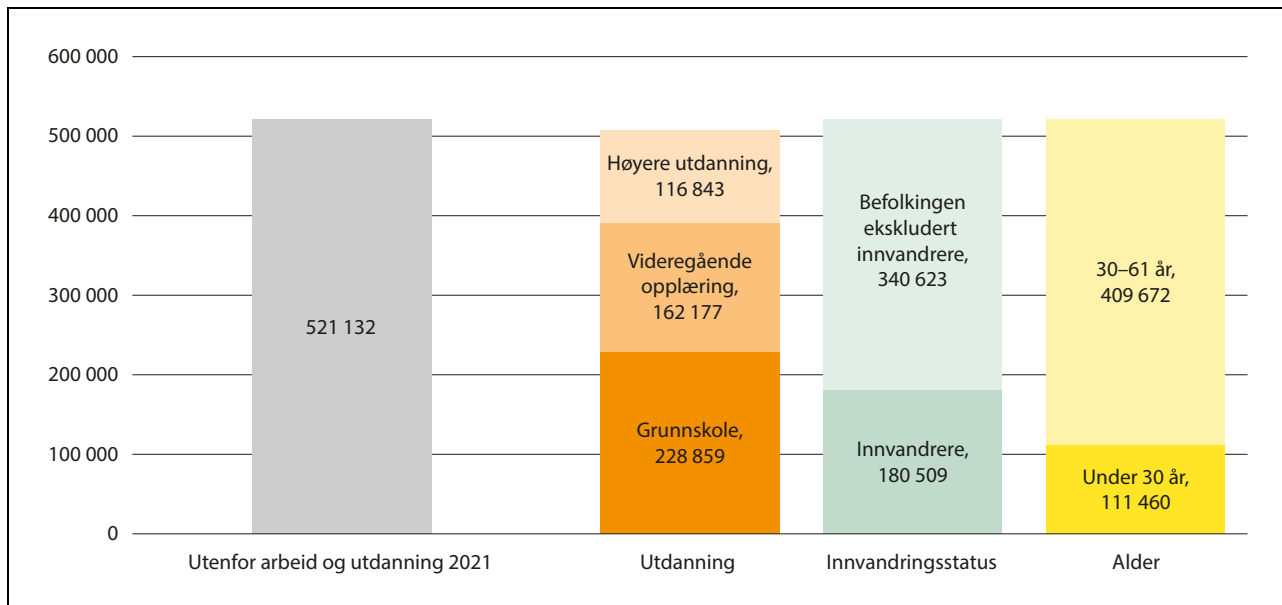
600 000
500 000
400 000
300 000
200 000
100 000
0

521 132

Høyere utdanning, 116 843
Videregående opplæring, 162 177
Grunnskole, 228 859

Befolkingen ekskludert innvandrere, 340 623
Innvandrere, 180 509

30–61 år, 409 672
Under 30 år, 111 460

Utenfor arbeid og utdanning 2021
Utdanning
Innvandringsstatus
Alder